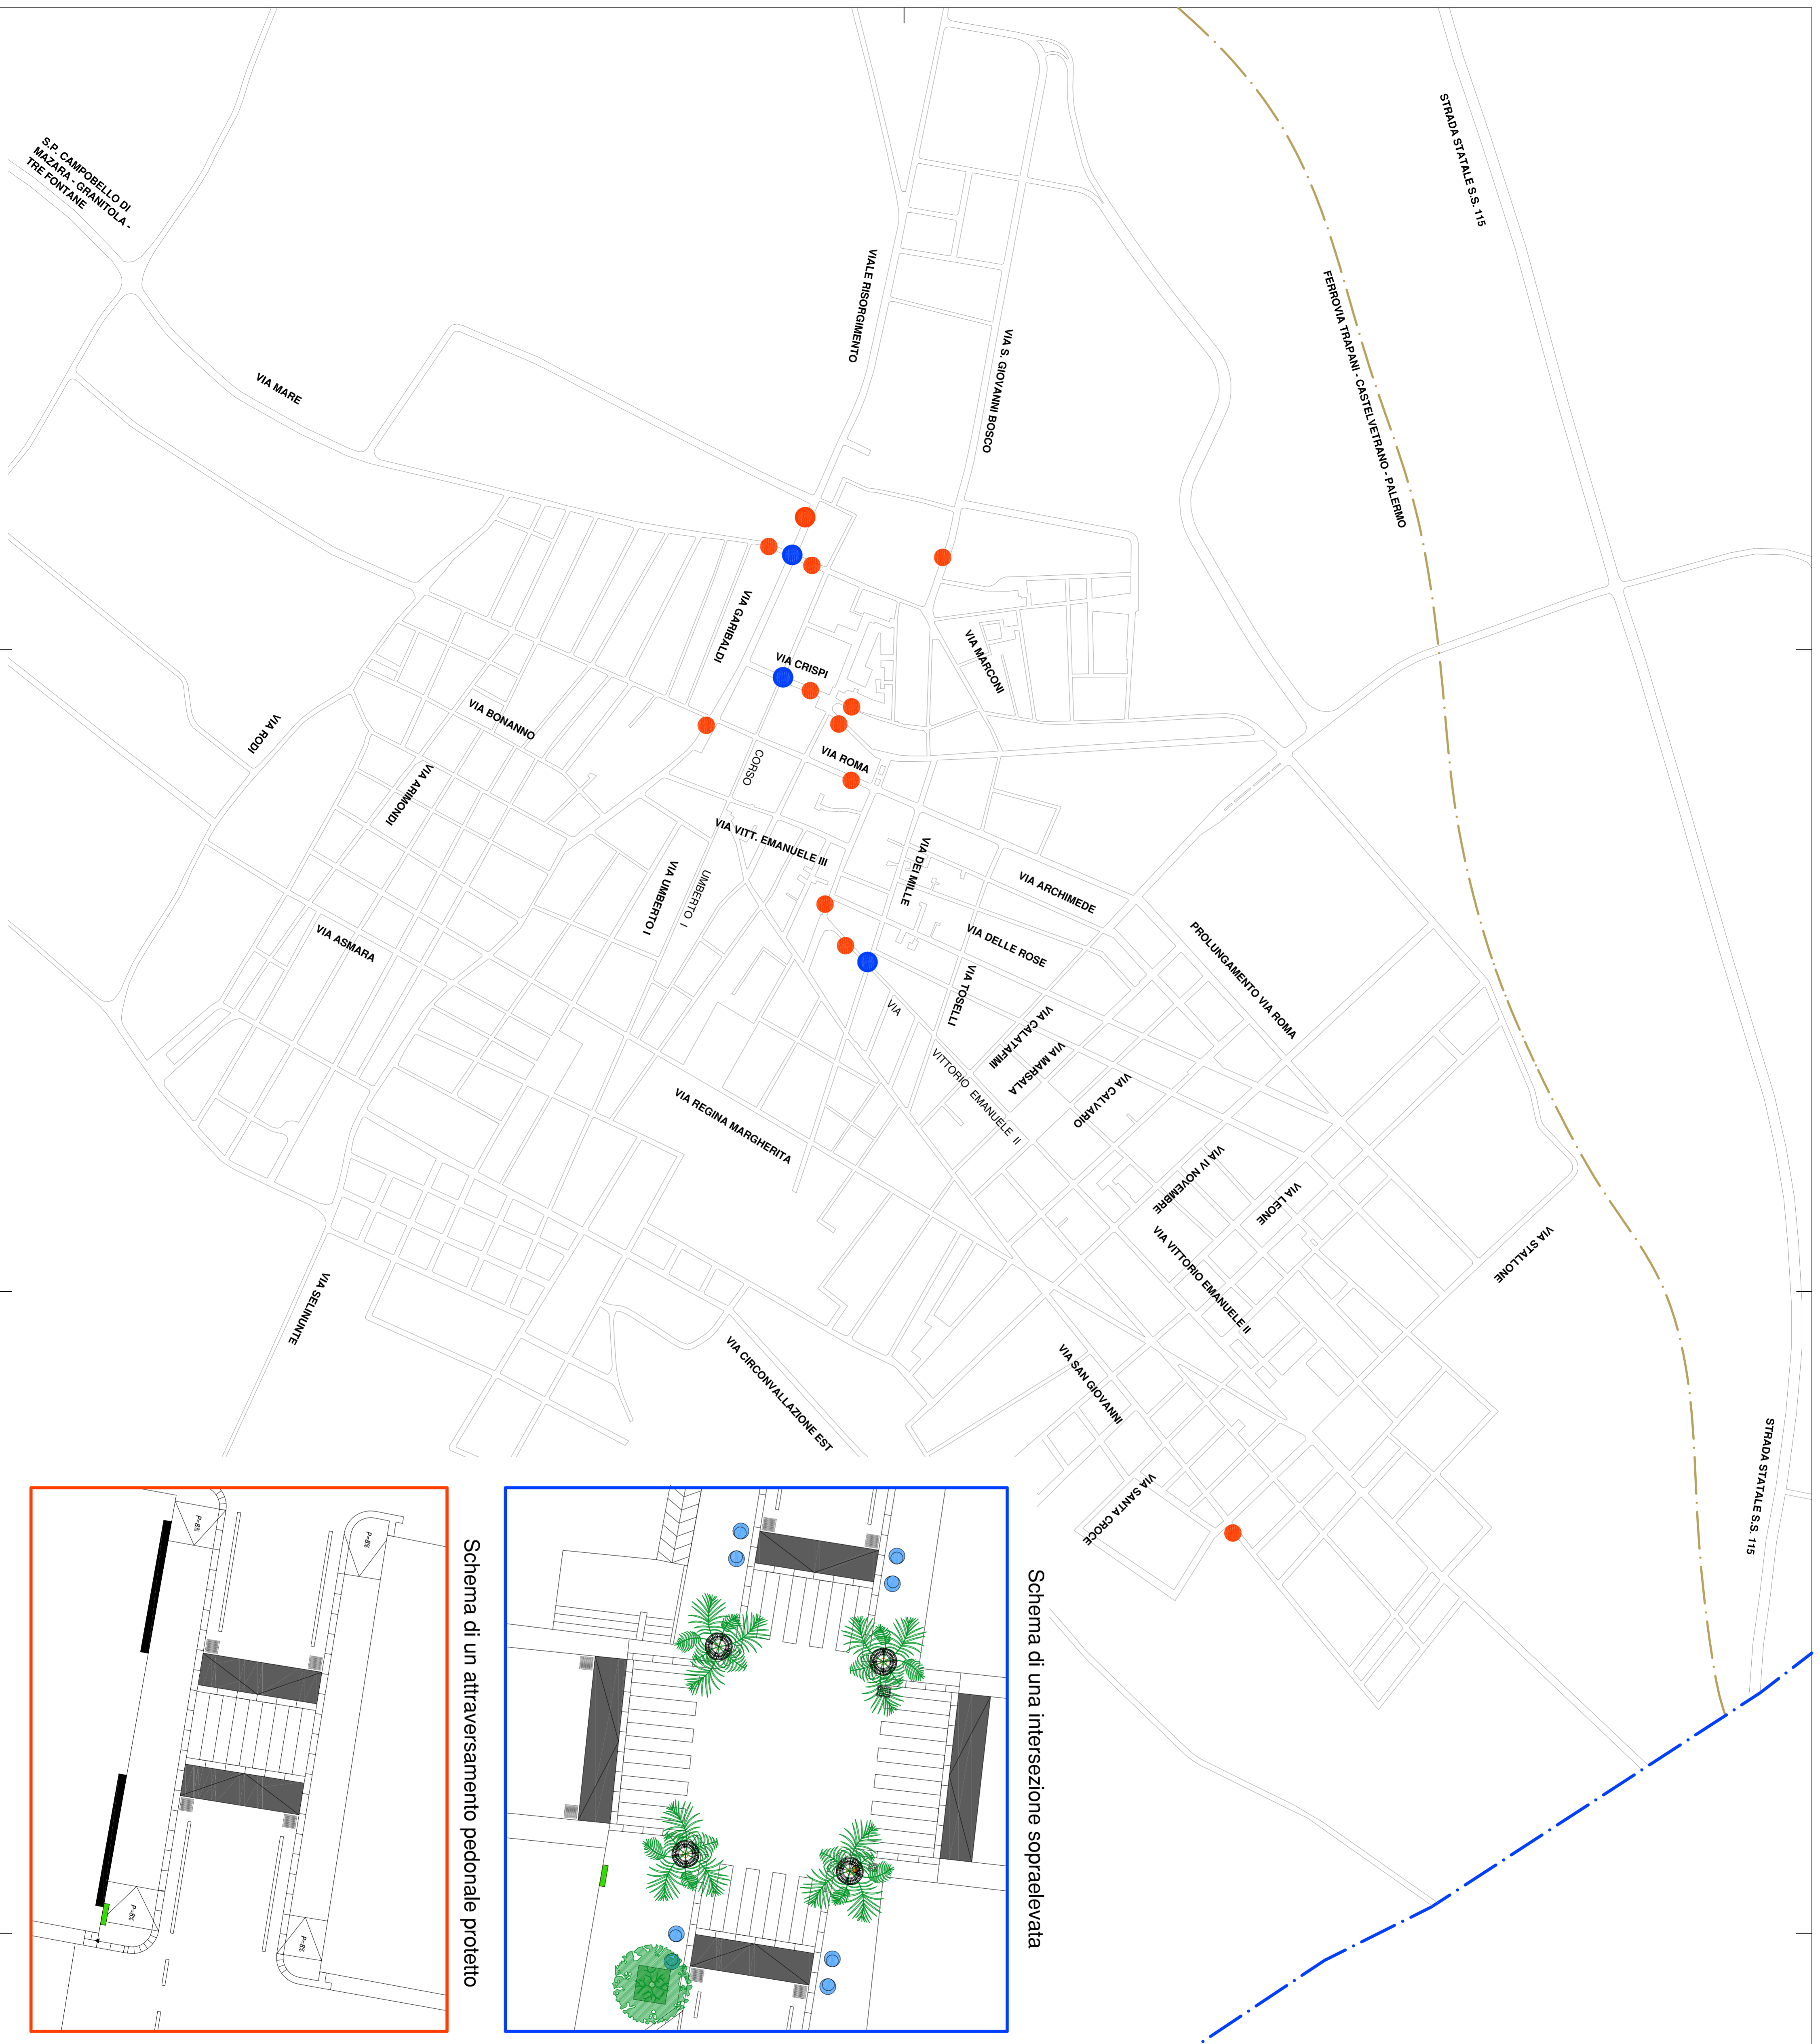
S.P. CAMPOBELLO DI MAZARA - GRANITOLA - TRE FONTANE

VIALE RISORGIMENTO

VIA S. GIOVANNI BOSCO

STRADA STATALE S.S. 115

FERROVIA TRAPANI - CASTELVETRANO - PALERMO

VIA MARE

VIA GARIBALDI

VIA CRISPI

VIA MARCONI

VIA RODI

VIA BONANNO

CORSO

VIA ROMA

VIA ARIMONDI

VIA VITT. EMANUELE III

VIA DEI MILLE

VIA ARCHIMEDE

VIA UMBERTO I

UMBERTO I

VIA DELLE ROSE

PROLUNGAMENTO VIA ROMA

VIA ASMARA

VIA

VIA TOSELLI

VIA CALATAFIMI

VIA MARSALA

VITTORIO EMANUELE II

VIA CALVARIO

VIA REGINA MARGHERITA

VIA IV NOVEMBRE

VIA LEONE

VIA STALLONE

VIA VITTORIO EMANUELE II

VIA SELINUNTE

VIA CIRCONVALLAZIONE EST

VIA SAN GIOVANNI

VIA SANTA CROCE

STRADA STATALE S.S. 115

P-BS

P-BS

P-BS

P-BS

Schema di un attraversamento pedonale protetto

Schema di una intersezione sopraelevata